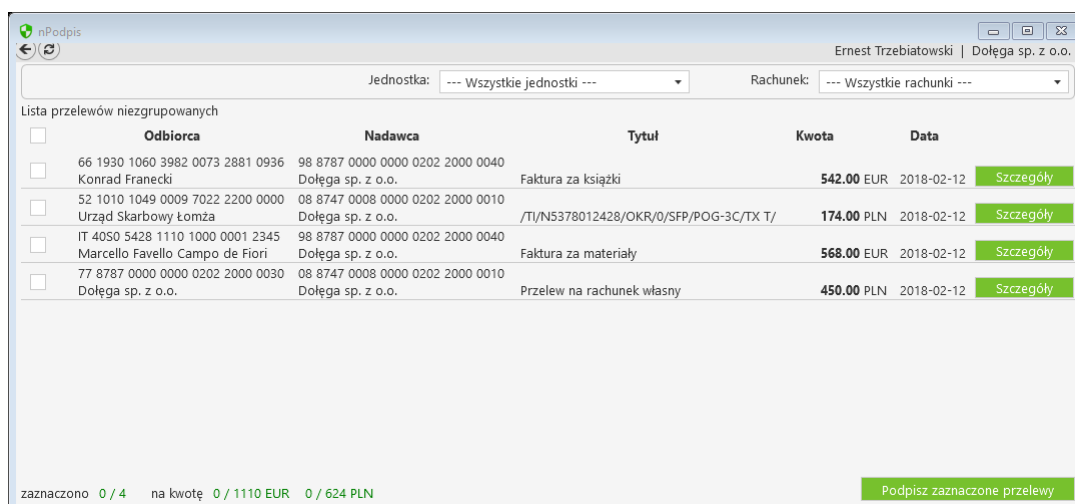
nPodpis

Ernest Trzebiatowski | Dołęga sp. z o.o.

Jednostka: --- Wszystkie jednostki ---

Rachunek: --- Wszystkie rachunki ---

Lista przelewów niezgrupowanych

| | Odbiorca | Nadawca | Tytuł | Kwota | Data | |
|---|---|---|---|---|---|---|
| | 66 1930 1060 3982 0073 2881 0936 Konrad Franecki | 98 8787 0000 0000 0202 2000 0040 Dołęga sp. z o.o. | Faktura za książki | 542.00 EUR | 2018-02-12 | Szczegóły |
| | 52 1010 1049 0009 7022 2200 0000 Urząd Skarbowy Łomża | 08 8747 0008 0000 0202 2000 0010 Dołęga sp. z o.o. | /TI/N5378012428/OKR/0/SFP/POG-3C/TX T/ | 174.00 PLN | 2018-02-12 | Szczegóły |
| | IT 40S0 5428 1110 1000 0001 2345 Marcello Favello Campo de Fiori | 98 8787 0000 0000 0202 2000 0040 Dołęga sp. z o.o. | Faktura za materiały | 568.00 EUR | 2018-02-12 | Szczegóły |
| | 77 8787 0000 0000 0202 2000 0030 Dołęga sp. z o.o. | 08 8747 0008 0000 0202 2000 0010 Dołęga sp. z o.o. | Przelew na rachunek własny | 450.00 PLN | 2018-02-12 | Szczegóły |

zaznaczono 0 / 4 na kwotę 0 / 1110 EUR 0 / 624 PLN

Podpisz zaznaczone przelewy